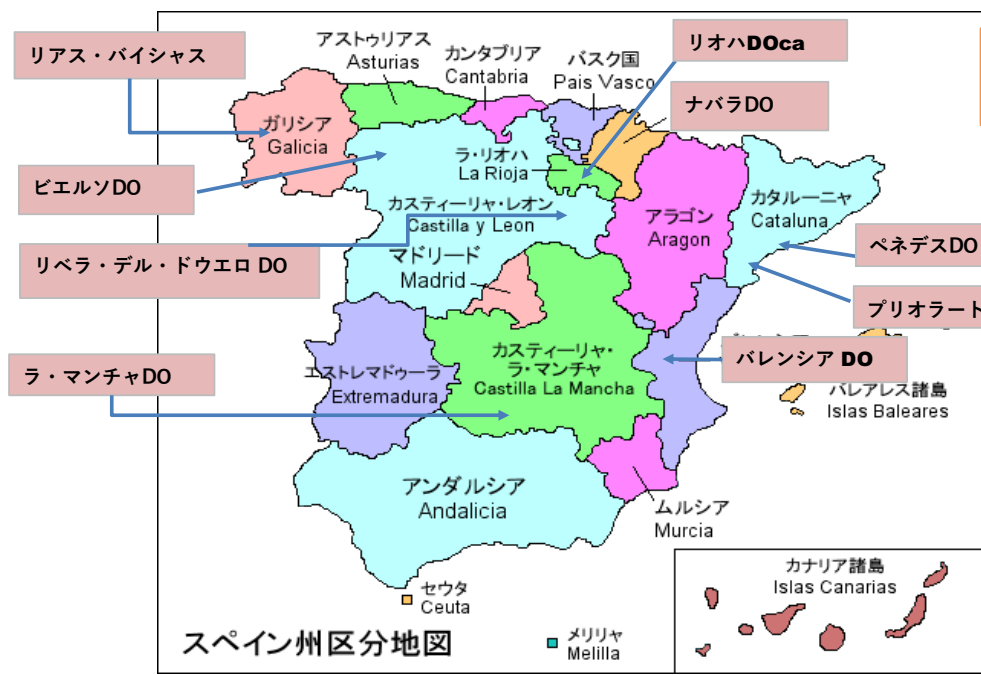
リアス・バイシャス

アストゥリアス
Asturias

カンタブリア
Cantabria

バスク国
Pais Vasco

リオハDOca

ナバラDO

ガリシア
Galicia

ビエルソDO

ラ・リオハ
La Rioja

カスティーリャ・レオン
Castilla y Leon

アラゴン
Aragon

カタルーニャ
Cataluna

ペネデスDO

リベラ・デル・ドウエロ DO

マドリード
Madrid

プリオラート

バレンシア DO

ラ・マンチャDO

エストレマドゥーラ
Extremadura

カスティーリャ・
ラ・マンチャ
Castilla La Mancha

バレアレス諸島
Islas Baleares

アンダルシア
Andalicia

ムルシア
Murcia

カナリア諸島
Islas Canarias

セウタ
Ceuta

スペイン州区分地図

メリリャ
Melilla